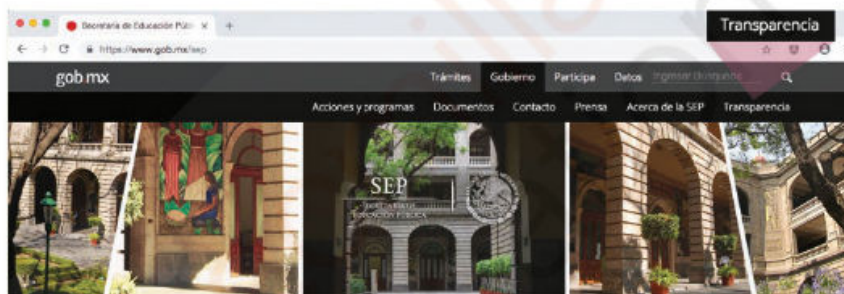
Secretaría de Educación Públ ×
+
Transparencia
https://www.gob.mx/sep
gob.mx
Trámites Gobierno Participa Datos Ingresar búsqueda
Acciones y programas Documentos Contacto Prensa Acerca de la SEP Transparencia
SEP
SECRETARÍA DE EDUCACIÓN PÚBLICA